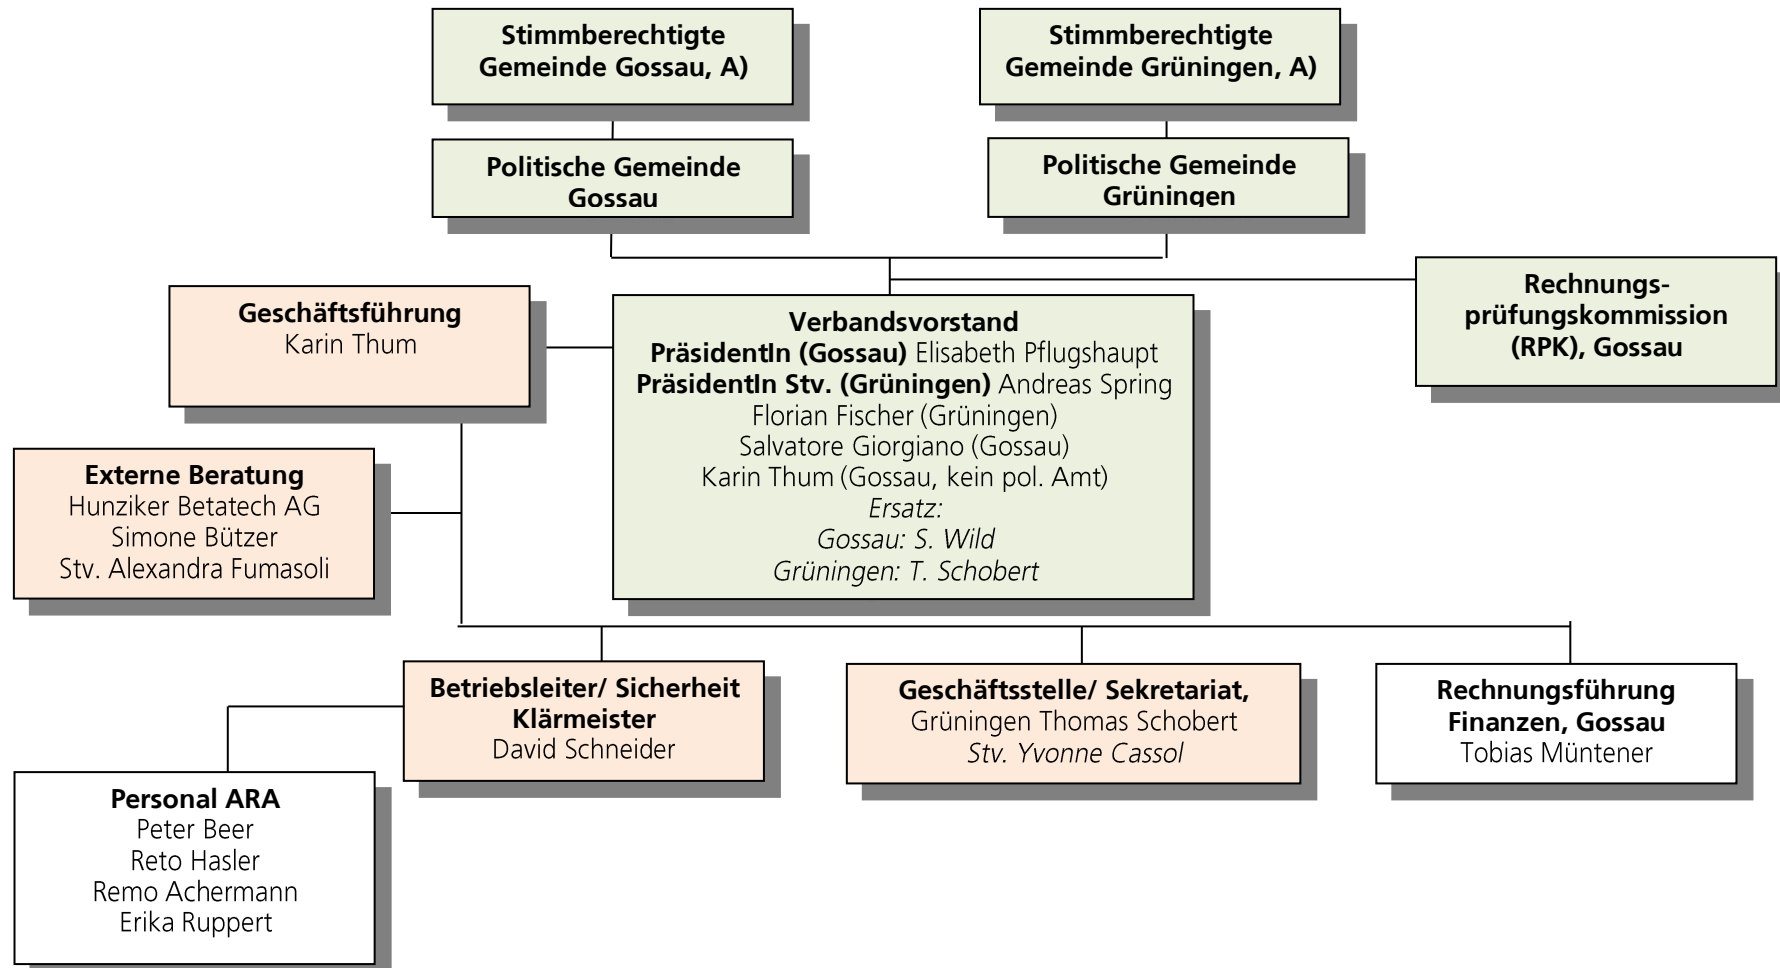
**Stimmberechtigte Gemeinde Gossau, A)**

**Stimmberechtigte Gemeinde Grüningen, A)**

**Politische Gemeinde Gossau**

**Politische Gemeinde Grüningen**

**Geschäftsführung**
Karin Thum

**Verbandsvorstand**
**PräsidentIn (Gossau)** Elisabeth Pflugshaupt
**PräsidentIn Stv. (Grüningen)** Andreas Spring
Florian Fischer (Grüningen)
Salvatore Giorgiano (Gossau)
Karin Thum (Gossau, kein pol. Amt)
*Ersatz:*
*Gossau: S. Wild*
*Grüningen: T. Schobert*

**Rechnungsprüfungskommission (RPK), Gossau**

**Externe Beratung**
Hunziker Betatech AG
Simone Bützer
Stv. Alexandra Fumasoli

**Betriebsleiter/ Sicherheit Klärmeister**
David Schneider

**Geschäftsstelle/ Sekretariat,**
Grüningen Thomas Schobert
*Stv. Yvonne Cassol*

**Rechnungsführung Finanzen, Gossau**
Tobias Müntener

**Personal ARA**
Peter Beer
Reto Hasler
Remo Achermann
Erika Ruppert